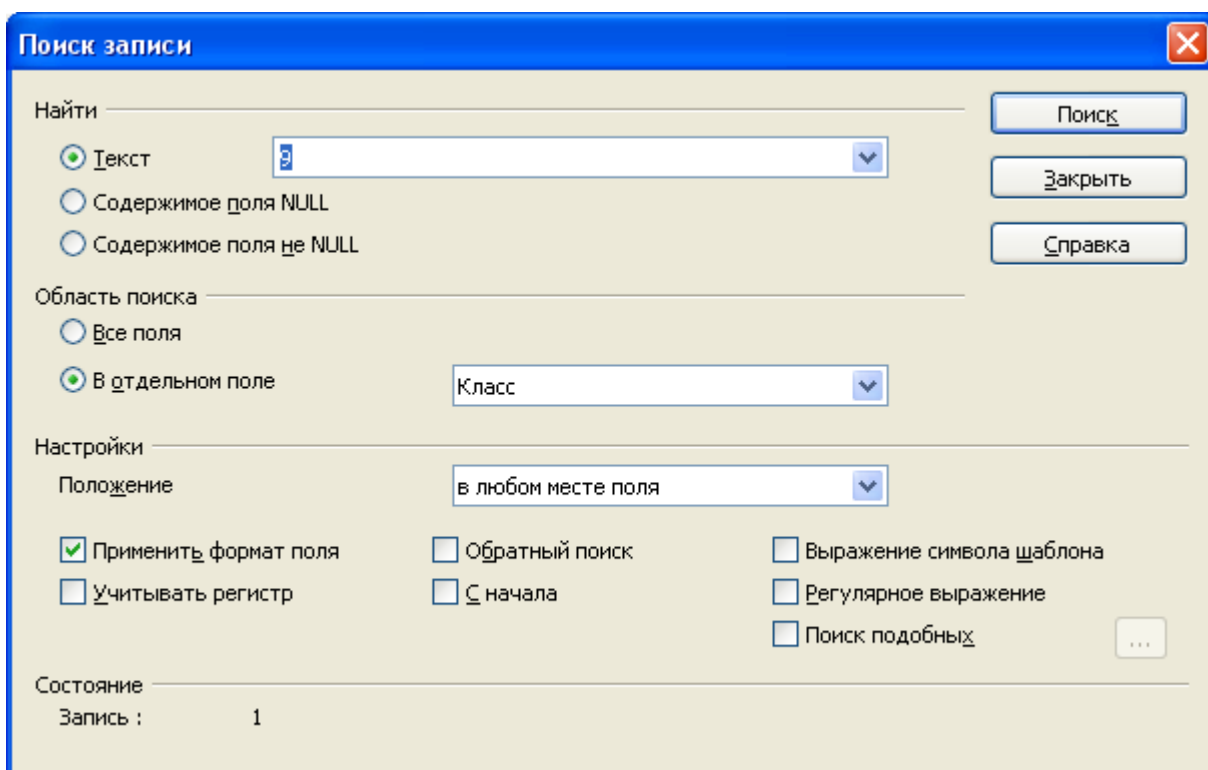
Поиск записи

Найти
Текст 9
Содержимое поля NULL
Содержимое поля не NULL

Поиск
Закрыть
Справка

Область поиска
Все поля
В отдельном поле Класс

Настройки
Положение в любом месте поля

Применить формат поля
Учитывать регистр
Обратный поиск
С начала
Выражение символа шаблона
Регулярное выражение
Поиск подобных
...

Состояние
Запись : 1